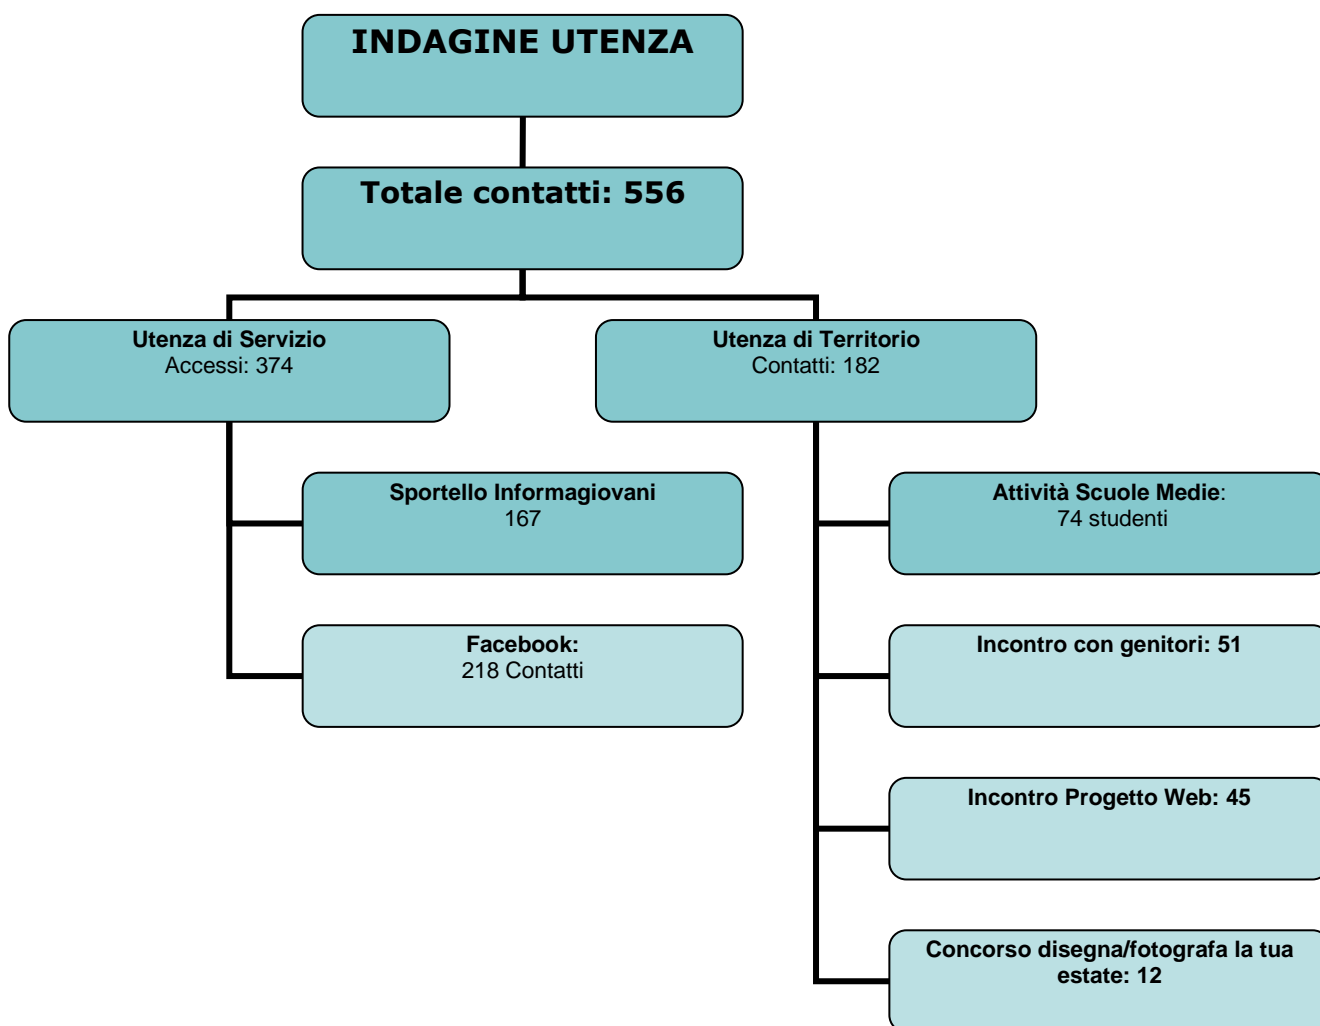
INDAGINE UTENZA

Totale contatti: 556

Utenza di Servizio
Accessi: 374

Sportello Informagiovani
167

Facebook:
218 Contatti

Utenza di Territorio
Contatti: 182

Attività Scuole Medie:
74 studenti

Incontro con genitori: 51

Incontro Progetto Web: 45

Concorso disegna/fotografa la tua estate: 12